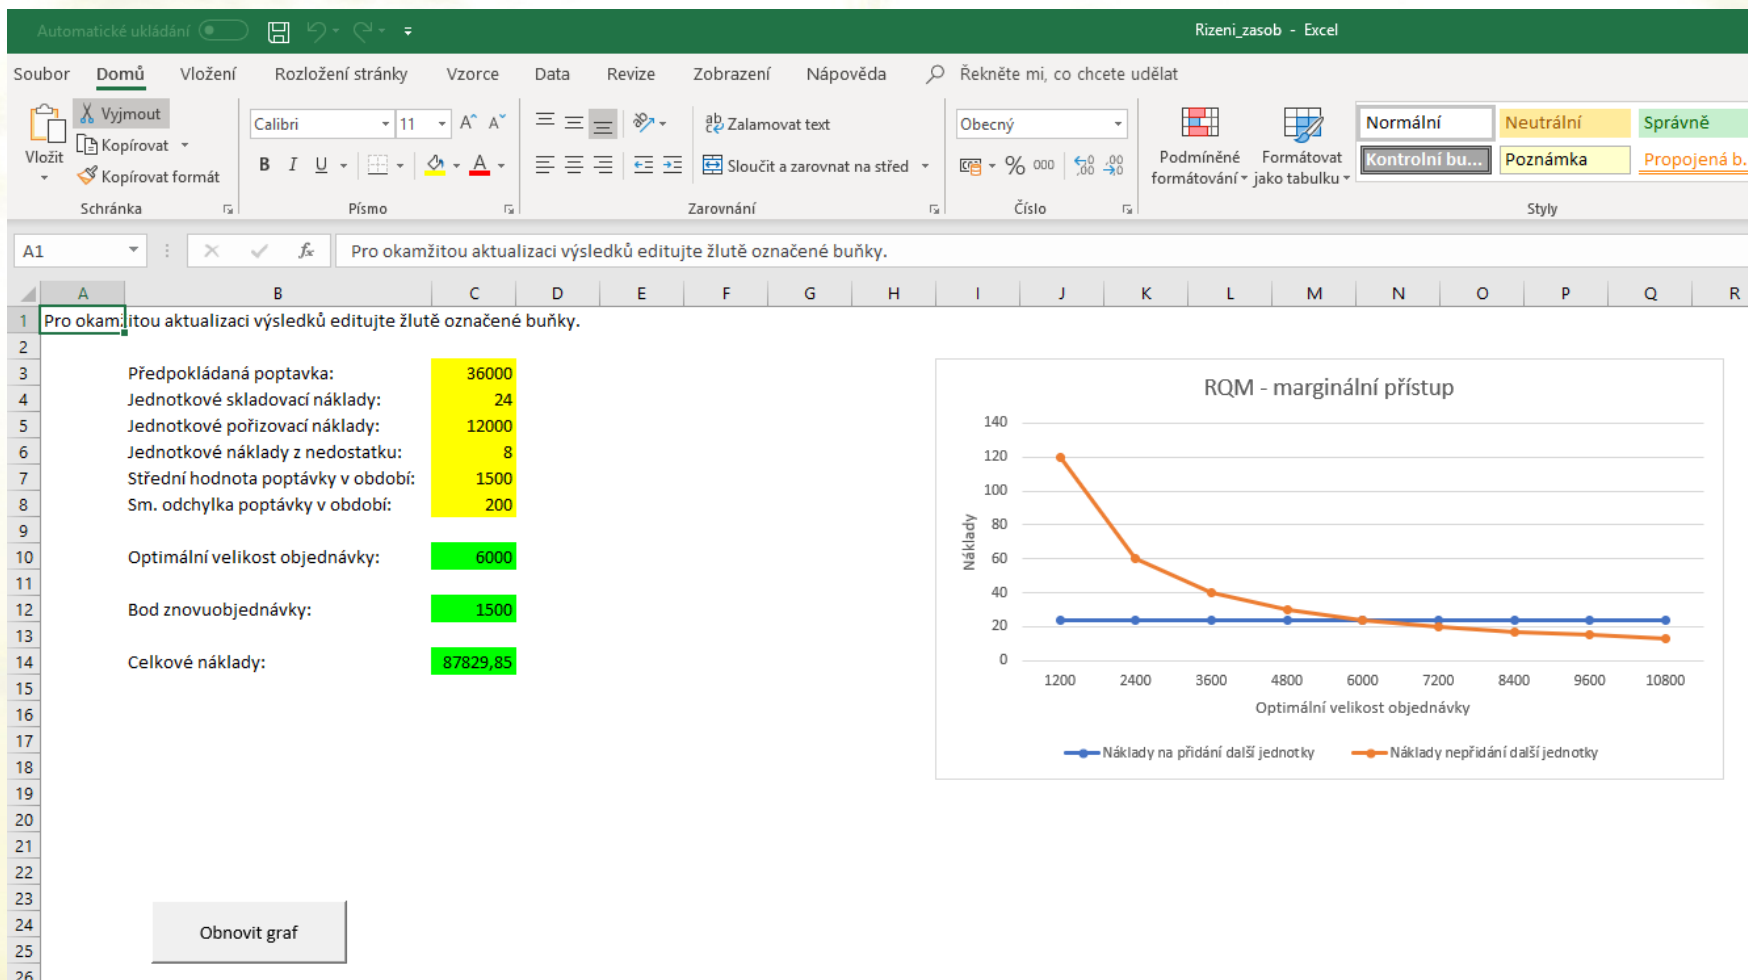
Automatické ukládání    Rizeni_zasob - Excel

Soubor   Domů   Vložení   Rozložení stránky   Vzorce   Data   Revize   Zobrazení   Nápověda   Řekněte mi, co chcete udělat

Vložit   Vyjmout   Kopírovat   Kopírovat formát   Schránka
Calibri   11   B   I   U   Písmo
Zalamovat text   Sloučit a zarovnat na střed   Zarovnání
Obecný   %   000   Číslo
Podmíněné formátování   Formátovat jako tabulku
Normální   Neutrální   Správně   Kontrolní bu...   Poznámka   Propojená b.   Styly

A1   Pro okamžitou aktualizaci výsledků editujte žlutě označené buňky.

| | A | B | C |
|---|---|---|---|
| 1 | Pro okamžitou aktualizaci výsledků editujte žlutě označené buňky. | | |
| 2 | | | |
| 3 | | Předpokládaná poptavka: | 36000 |
| 4 | | Jednotkové skladovací náklady: | 24 |
| 5 | | Jednotkové pořizovací náklady: | 12000 |
| 6 | | Jednotkové náklady z nedostatku: | 8 |
| 7 | | Střední hodnota poptávky v období: | 1500 |
| 8 | | Sm. odchylka poptávky v období: | 200 |
| 9 | | | |
| 10 | | Optimální velikost objednávky: | 6000 |
| 11 | | | |
| 12 | | Bod znovuobjednávky: | 1500 |
| 13 | | | |
| 14 | | Celkové náklady: | 87829,85 |

RQM - marginální přístup
Náklady
140 120 100 80 60 40 20 0
1200 2400 3600 4800 6000 7200 8400 9600 10800
Optimální velikost objednávky
Náklady na přidání další jednotky   Náklady nepřidání další jednotky

Obnovit graf